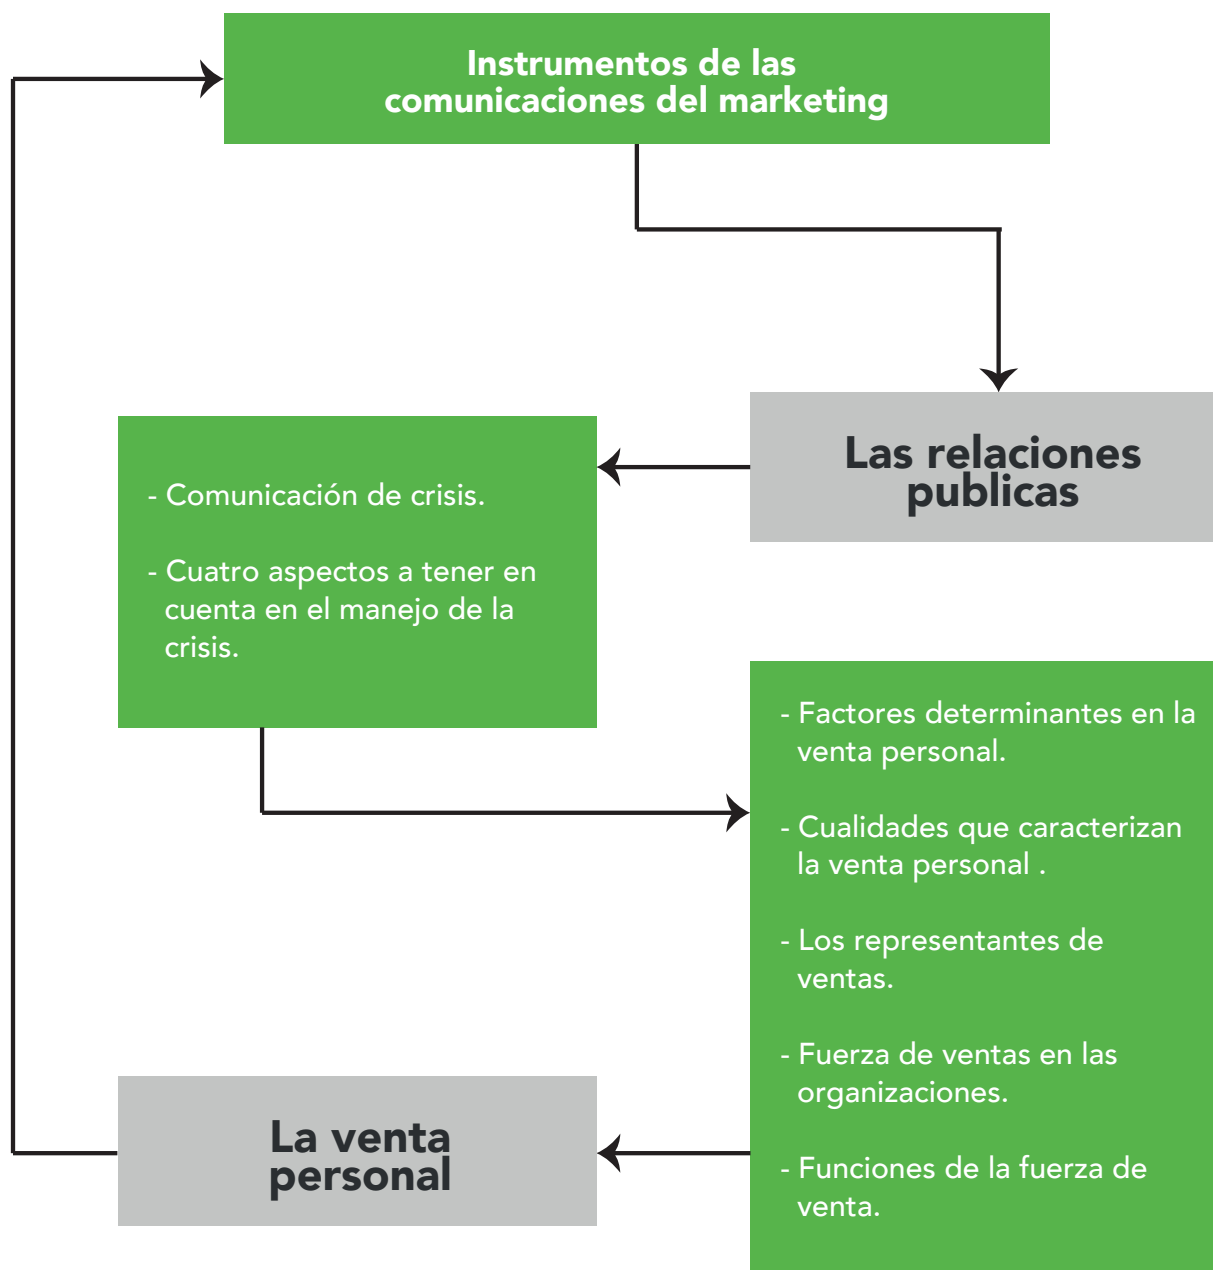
Instrumentos de las comunicaciones del marketing

Las relaciones publicas

- Comunicación de crisis.

- Cuatro aspectos a tener en cuenta en el manejo de la crisis.

- Factores determinantes en la venta personal.

- Cualidades que caracterizan la venta personal .

- Los representantes de ventas.

- Fuerza de ventas en las organizaciones.

- Funciones de la fuerza de venta.

La venta personal